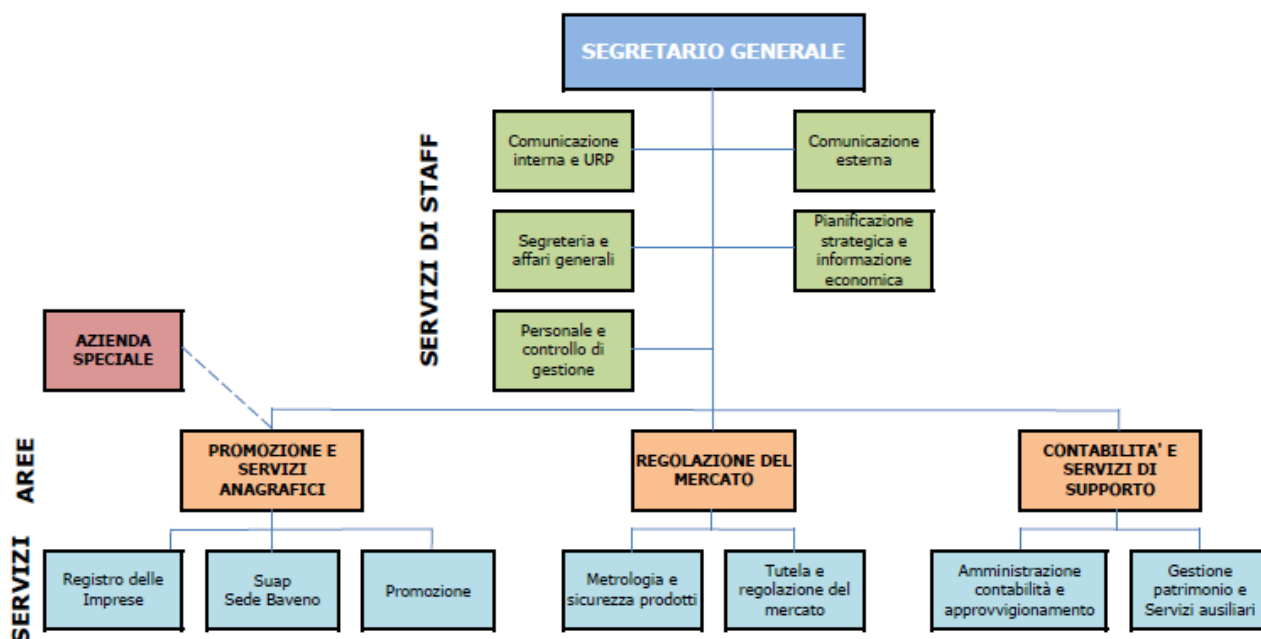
SEGRETARIO GENERALE

SERVIZI DI STAFF

Comunicazione interna e URP

Comunicazione esterna

Segreteria e affari generali

Pianificazione strategica e informazione economica

Personale e controllo di gestione

AZIENDA SPECIALE

AREE

PROMOZIONE E SERVIZI ANAGRAFICI

REGOLAZIONE DEL MERCATO

CONTABILITA' E SERVIZI DI SUPPORTO

SERVIZI

Registro delle Imprese

Suap Sede Baveno

Promozione

Metrologia e sicurezza prodotti

Tutela e regolazione del mercato

Amministrazione contabilità e approvvigionamento

Gestione patrimonio e Servizi ausiliari